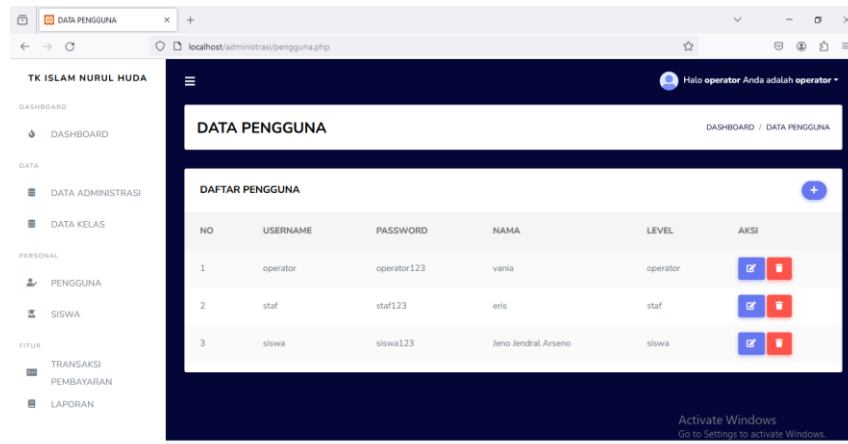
DATA PENGGUNA
localhost/administrasi/pengguna.php

TK ISLAM NURUL HUDA
DASHBOARD
DASHBOARD
DATA
DATA ADMINISTRASI
DATA KELAS
PERSONAL
PENGGUNA
SISWA
FITUR
TRANSAKSI PEMBAYARAN
LAPORAN

Halo **operator** Anda adalah **operator**

DATA PENGGUNA
DASHBOARD / DATA PENGGUNA

DAFTAR PENGGUNA

| NO | USERNAME | PASSWORD | NAMA | LEVEL | AKSI |
|---|---|---|---|---|---|
| 1 | operator | operator123 | vania | operator | |
| 2 | staf | staf123 | eris | staf | |
| 3 | siswa | siswa123 | Jeno Jendral Arseno | siswa | |

Activate Windows
Go to Settings to activate Windows.